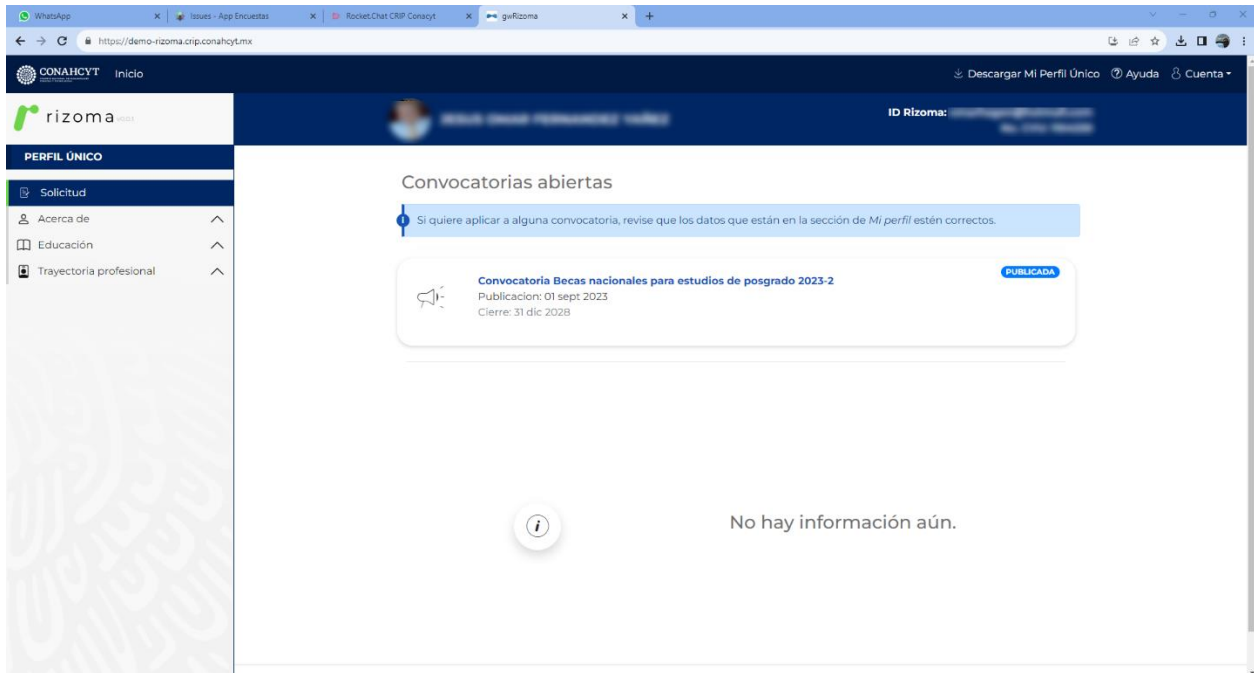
WhatsApp
Issues - App Encuestas
Rocket.Chat CRIP Conacyt
gwRizoma
https://demo-rizoma.crip.conahcyt.mx

CONAHCYT Inicio
Descargar Mi Perfil Único Ayuda Cuenta

rizoma
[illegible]
ID Rizoma: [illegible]

PERFIL ÚNICO
Solicitud
Acerca de
Educación
Trayectoria profesional

Convocatorias abiertas

Si quiere aplicar a alguna convocatoria, revise que los datos que están en la sección de Mi perfil estén correctos.

Convocatoria Becas nacionales para estudios de posgrado 2023-2
Publicacion: 01 sept 2023
Cierre: 31 dic 2028
PUBLICADA

No hay información aún.